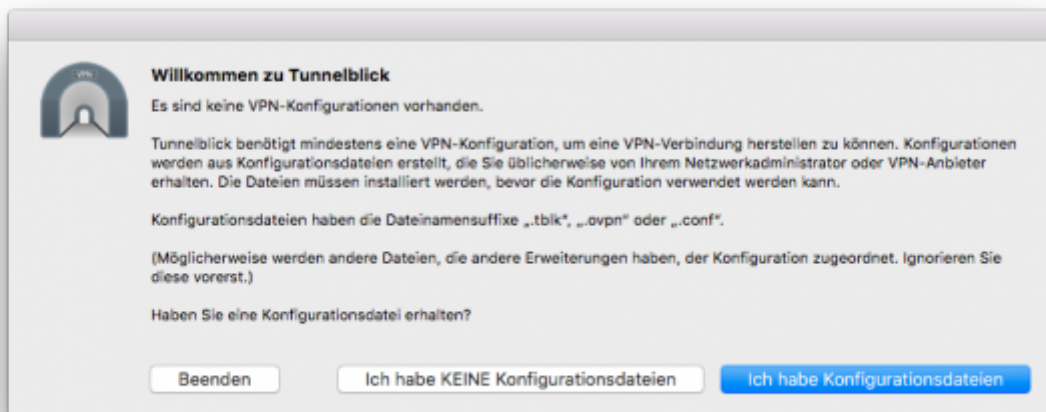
VPN

Willkommen zu Tunnelblick

Es sind keine VPN-Konfigurationen vorhanden.

Tunnelblick benötigt mindestens eine VPN-Konfiguration, um eine VPN-Verbindung herstellen zu können. Konfigurationen werden aus Konfigurationsdateien erstellt, die Sie üblicherweise von Ihrem Netzwerkadministrator oder VPN-Anbieter erhalten. Die Dateien müssen installiert werden, bevor die Konfiguration verwendet werden kann.

Konfigurationsdateien haben die Dateinamensuffixe „.tblk", „.ovpn" oder „.conf".

(Möglicherweise werden andere Dateien, die andere Erweiterungen haben, der Konfiguration zugeordnet. Ignorieren Sie diese vorerst.)

Haben Sie eine Konfigurationsdatei erhalten?

Beenden

Ich habe KEINE Konfigurationsdateien

Ich habe Konfigurationsdateien